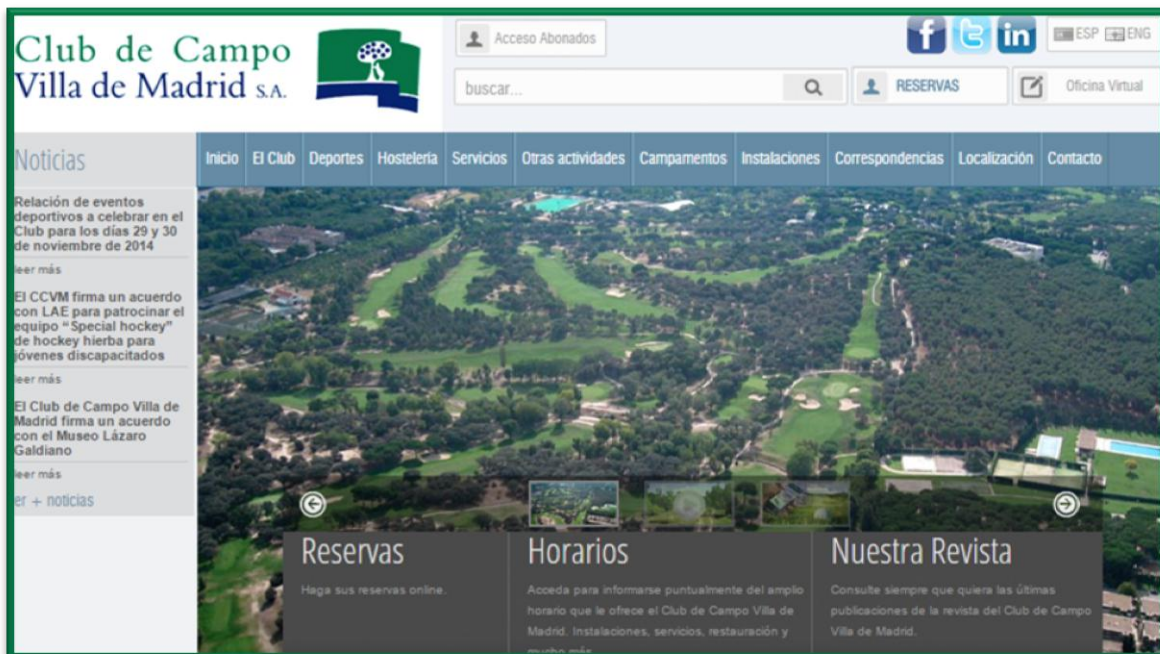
Club de Campo Villa de Madrid S.A.

Acceso Abonados

ESP ENG

buscar...

RESERVAS

Oficina Virtual

Noticias

Inicio | El Club | Deportes | Hostelería | Servicios | Otras actividades | Campamentos | Instalaciones | Correspondencias | Localización | Contacto

Relación de eventos deportivos a celebrar en el Club para los días 29 y 30 de noviembre de 2014

leer más

El CCVM firma un acuerdo con LAE para patrocinar el equipo "Special hockey" de hockey hierba para jóvenes discapacitados

leer más

El Club de Campo Villa de Madrid firma un acuerdo con el Museo Lázaro Galdiano

leer más

er + noticias

Reservas

Haga sus reservas online.

Horarios

Acceda para informarse puntualmente del amplio horario que le ofrece el Club de Campo Villa de Madrid. Instalaciones, servicios, restauración y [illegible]

Nuestra Revista

Consulte siempre que quiera las últimas publicaciones de la revista del Club de Campo Villa de Madrid.